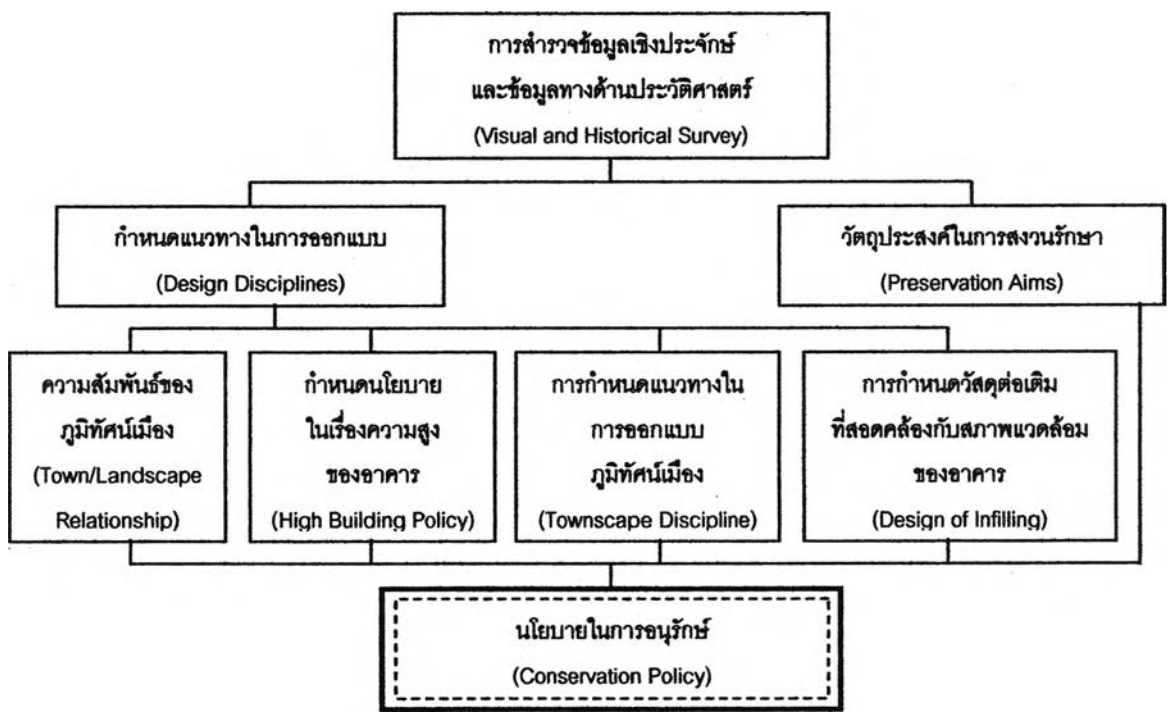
การสำรวจข้อมูลเชิงประจักษ์
และข้อมูลทางด้านประวัติศาสตร์
(Visual and Historical Survey)

กำหนดแนวทางในการออกแบบ
(Design Disciplines)

วัตถุประสงค์ในการสงวนรักษา
(Preservation Aims)

ความสัมพันธ์ของ
ภูมิทัศน์เมือง
(Town/Landscape Relationship)

กำหนดนโยบาย
ในเรื่องความสูง
ของอาคาร
(High Building Policy)

การกำหนดแนวทางใน
การออกแบบ
ภูมิทัศน์เมือง
(Townscape Discipline)

การกำหนดวัสดุต่อเติม
ที่สอดคล้องกับสภาพแวดล้อม
ของอาคาร
(Design of Infilling)

นโยบายในการอนุรักษ์
(Conservation Policy)